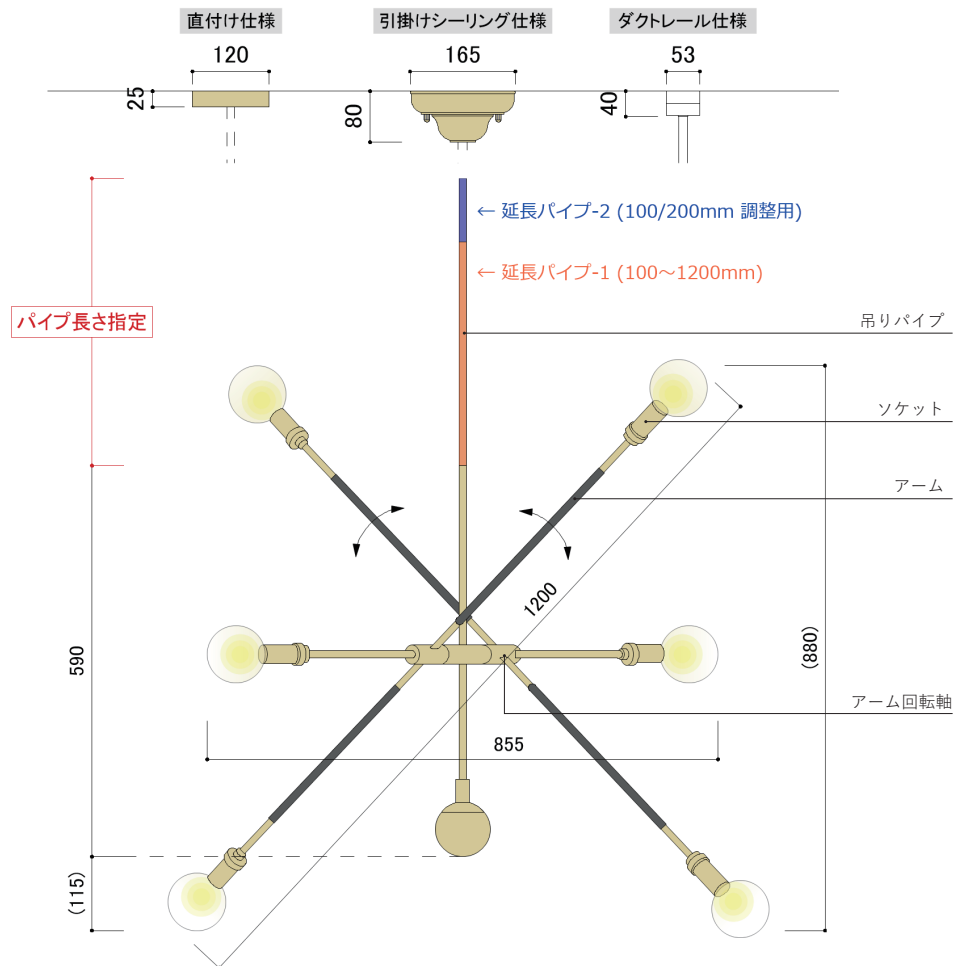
直付け仕様
引掛けシーリング仕様
ダクトレール仕様
120
25
165
80
53
40
← 延長パイプ-2 (100/200mm 調整用)
← 延長パイプ-1 (100～1200mm)
パイプ長さ指定
吊りパイプ
ソケット
アーム
1200
(880)
590
アーム回転軸
855
(115)